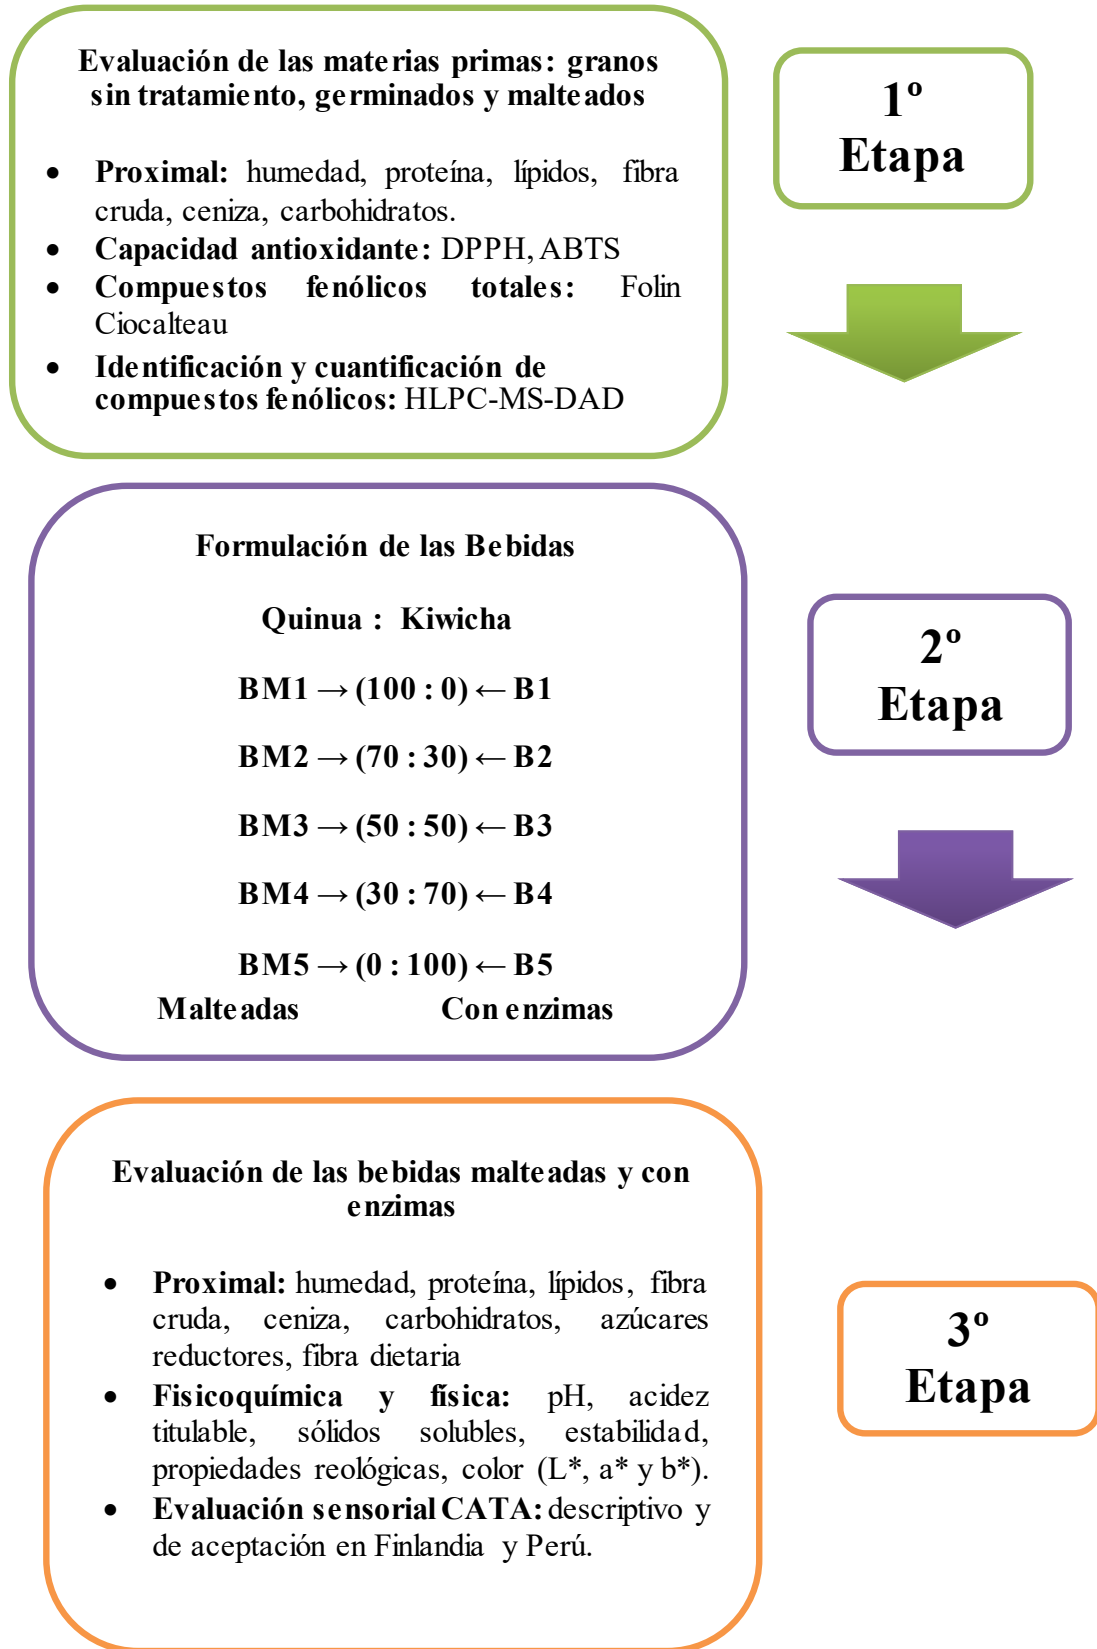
Evaluación de las materias primas: granos sin tratamiento, germinados y malteados

- **Proximal:** humedad, proteína, lípidos, fibra cruda, ceniza, carbohidratos.
- **Capacidad antioxidante:** DPPH, ABTS
- **Compuestos fenólicos totales:** Folin Ciocalteau
- **Identificación y cuantificación de compuestos fenólicos:** HLPC-MS-DAD

1º Etapa

Formulación de las Bebidas

Quinua : Kiwicha

BM1 $\rightarrow$ (100 : 0) $\leftarrow$ B1

BM2 $\rightarrow$ (70 : 30) $\leftarrow$ B2

BM3 $\rightarrow$ (50 : 50) $\leftarrow$ B3

BM4 $\rightarrow$ (30 : 70) $\leftarrow$ B4

BM5 $\rightarrow$ (0 : 100) $\leftarrow$ B5

Malteadas Con enzimas

2º Etapa

Evaluación de las bebidas malteadas y con enzimas

- **Proximal:** humedad, proteína, lípidos, fibra cruda, ceniza, carbohidratos, azúcares reductores, fibra dietaria
- **Fisicoquímica y fisica:** pH, acidez titulable, sólidos solubles, estabilidad, propiedades reológicas, color (L*, a* y b*).
- **Evaluación sensorial CATA:** descriptivo y de aceptación en Finlandia y Perú.

3º Etapa